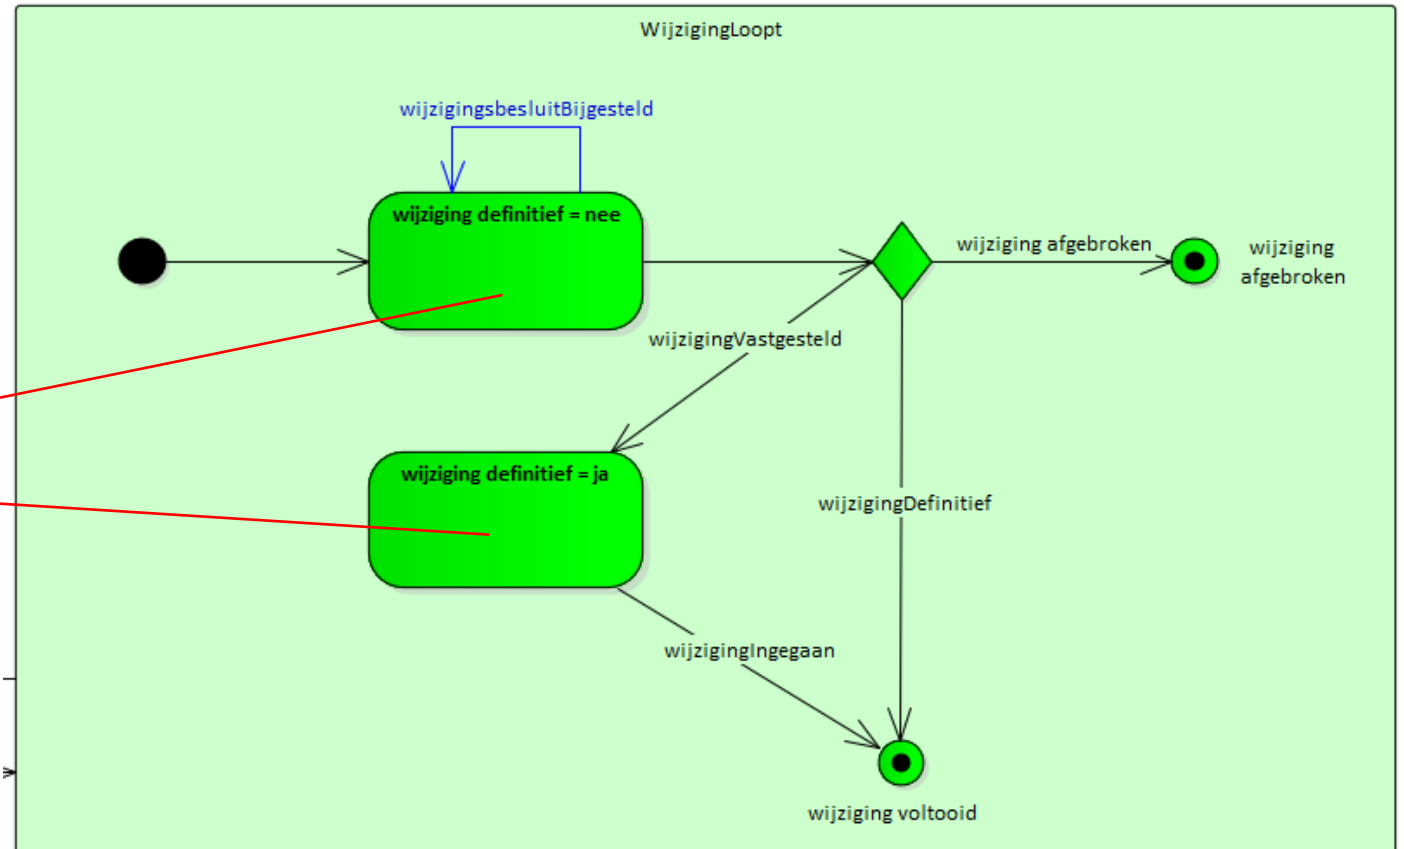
WijzigingLoopt

wijzigingsbesluitBijgesteld

wijziging definitief = nee

wijziging afgebroken

wijziging afgebroken

wijzigingVastgesteld

wijziging definitief = ja

wijzigingDefinitief

wijzigingIngegaan

wijziging voltooid